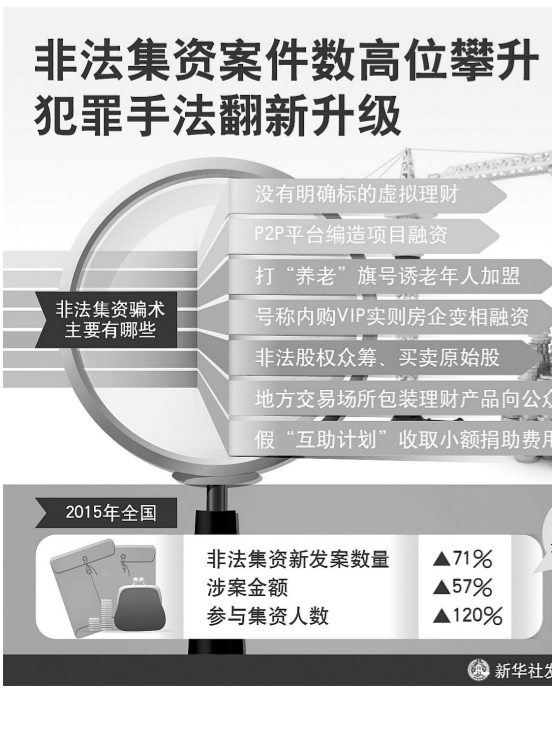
非法集资案件数高位攀升
犯罪手法翻新升级

非法集资骗术主要有哪些

没有明确标的的虚拟理财
P2P平台编造项目融资
打“养老”旗号诱老年人加盟
号称内购VIP实则房企变相融资
非法股权众筹、买卖原始股
地方交易场所包装理财产品向公众
假“互助计划”收取小额捐助费用

2015年全国

| | |
|---|---|
| 非法集资新发案数量 | ▲71% |
| 涉案金额 | ▲57% |
| 参与集资人数 | ▲120% |

新华社发